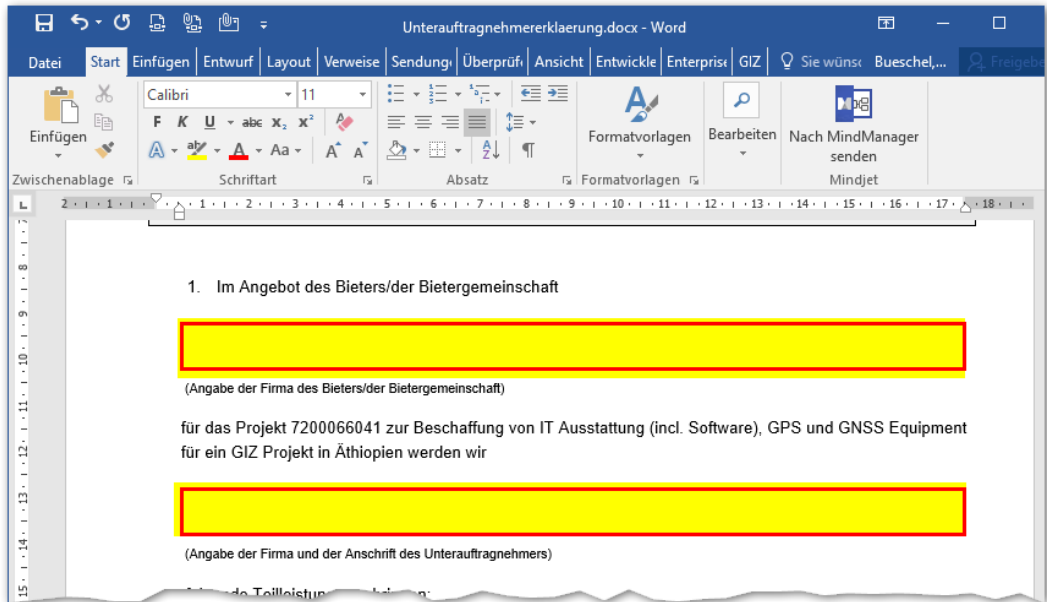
Unterauftragnehmererklaerung.docx - Word

Datei Start Einfügen Entwurf Layout Verweise Sendung Überprüf Ansicht Entwickle Enterprise GIZ Sie wünsc Bueschel,... Freigebe

Einfügen
Zwischenablage
Calibri 11
F K U abc $x_2$ $x^2$
Aa
Schriftart
Absatz
Formatvorlagen
Formatvorlagen
Bearbeiten
Nach MindManager senden
Mindjet

1. Im Angebot des Bieters/der Bietergemeinschaft

(Angabe der Firma des Bieters/der Bietergemeinschaft)

für das Projekt 7200066041 zur Beschaffung von IT Ausstattung (incl. Software), GPS und GNSS Equipment für ein GIZ Projekt in Äthiopien werden wir

(Angabe der Firma und der Anschrift des Unterauftragnehmers)

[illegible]